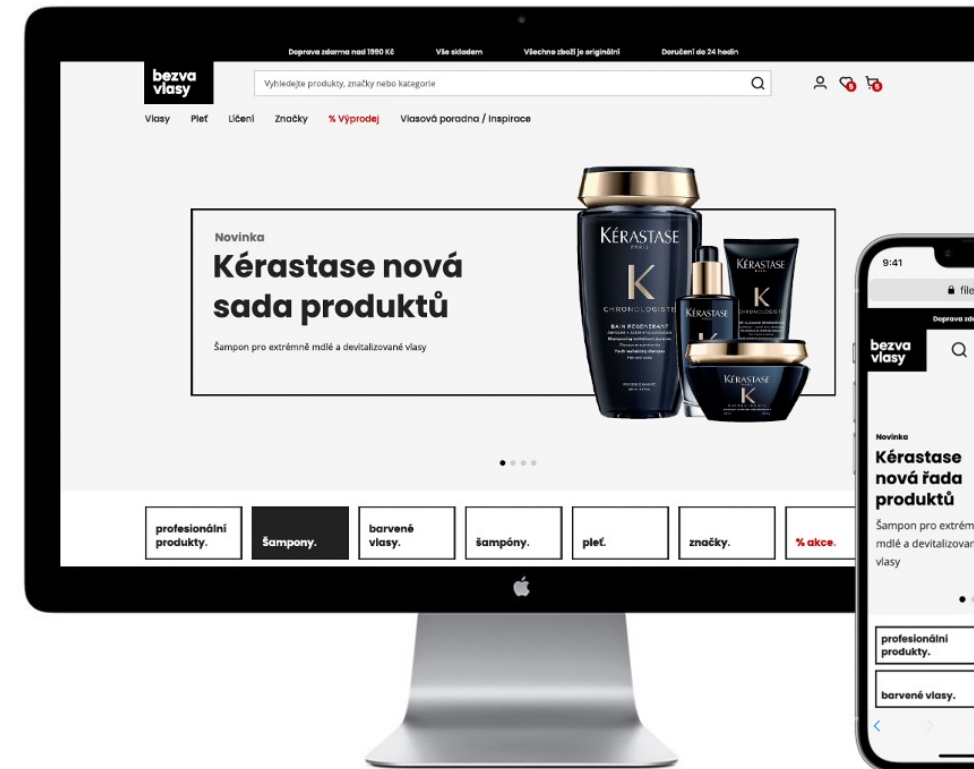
Doprava zdarma nad 1990 Kč Vše skladem Všechno zboží je originální Doručení do 24 hodin

bezva vlasy

Vyhledejte produkty, značky nebo kategorie

Vlasy Pleť Líčení Značky % Výprodej Vlasová poradna / Inspirace

Novinka

Kérastase nová sada produktů

Šampon pro extrémně mdlé a devitalizované vlasy

KÉRASTASE PARIS K CHRONOLOGISTE BAIN RÉGÉNÉRANT

KÉRASTASE K

KÉRASTASE K

KÉRASTASE K

profesionální produkty.

šampony.

barvené vlasy.

šampóny.

pleť.

značky.

% akce.

9:41

file

Doprava zdo

bezva vlasy

Novinka

Kérastase nová řada produktů

Šampon pro extrém mdlé a devitalizovan vlasy

profesionální produkty.

barvené vlasy.